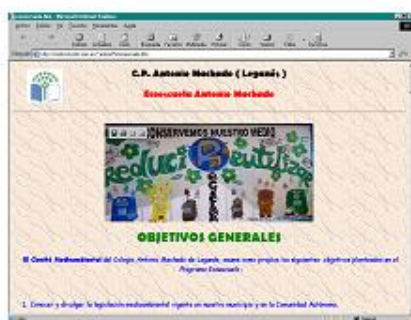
Ecoescuela Ant - Microsoft Internet Explorer

Archivo Edición Ver Favoritos Herramientas Ayuda

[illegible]

C.P. Antonio Machado ( Leganés )

Ecoescuela Antonio Machado

CONSERVEMOS NUESTRO MEDIO

Reducir Reutilizar

OBJETIVOS GENERALES

El Comité Medioambiental del Colegio Antonio Machado de Leganés, asume como propios los siguientes objetivos planteados en el Programa Ecoescuela:

1. Conocer y divulgar la legislación medioambiental vigente en nuestro municipio y en la Comunidad Autónoma.